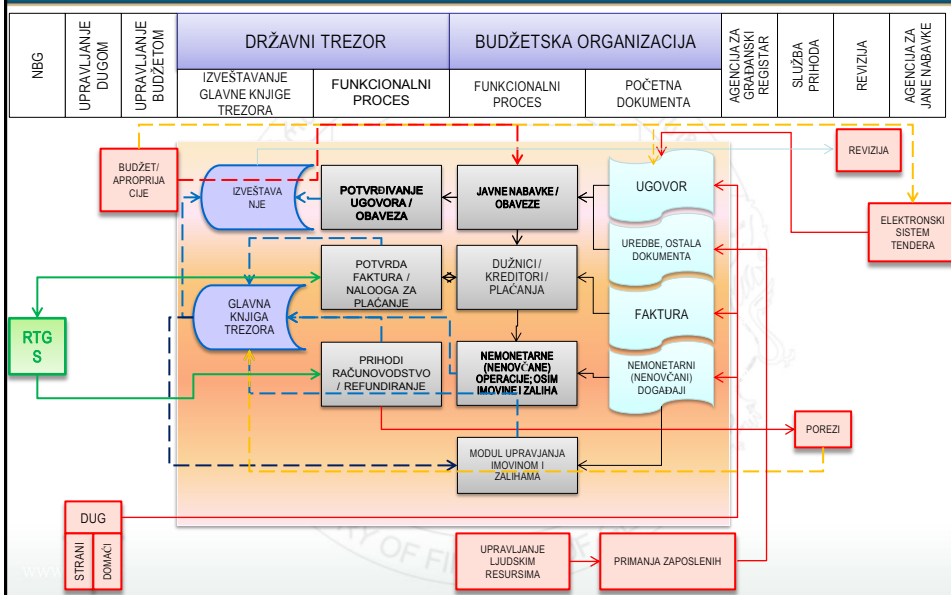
NBG

UPRAVLJANJE DUGOM

UPRAVLJANJE BUDŽETOM

DRŽAVNI TREZOR

IZVEŠTAVANJE GLAVNE KNJIGE TREZORA

FUNKCIONALNI PROCES

BUDŽETSKA ORGANIZACIJA

FUNKCIONALNI PROCES

POČETNA DOKUMENTA

AGENCIJA ZA GRAĐANSKI REGISTAR

SLUŽBA PRIHODA

REVIZIJA

AGENCIJA ZA JANE NABAVKE

BUDŽET/ APROPRIJA CIJE

IZVEŠTAVA NJE

POTVRĐIVANJE UGOVORA / OBAVEZA

JAVNE NABAVKE / OBAVEZE

UGOVOR

REVIZIJA

ELEKTRONSKI SISTEM TENDERA

UREDBE, OSTALA DOKUMENTA

POTVRDA FAKTURA / NALOOGA ZA PLAĆANJE

DUŽNICI / KREDITORI / PLAĆANJA

FAKTURA

RTG S

GLAVNA KNJIGA TREZORA

PRIHODI RAČUNOVODSTVO / REFUNDIRANJE

NEMONETARNE (NENOVČANE) OPERACIJE; OSIM IMOVINE I ZALIHA

NEMONETARNI (NENOVČANI) DOGAĐAJI

POREZI

MODUL UPRAVLJANJA IMOVINOM I ZALIHAMA

DUG

STRANI

DOMAĆI

UPRAVLJANJE LJUDSKIM RESURSIMA

PRIMANJA ZAPOSLENIH